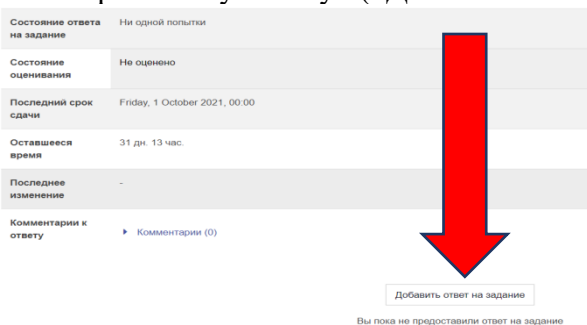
| | |
|---|---|
| Состояние ответа на задание | Ни одной попытки |
| Состояние оценивания | Не оценено |
| Последний срок сдачи | Friday, 1 October 2021, 00:00 |
| Оставшееся время | 31 дн. 13 час. |
| Последнее изменение | - |
| Комментарии к ответу | ▸ Комментарии (0) |

Добавить ответ на задание

Вы пока не предоставили ответ на задание